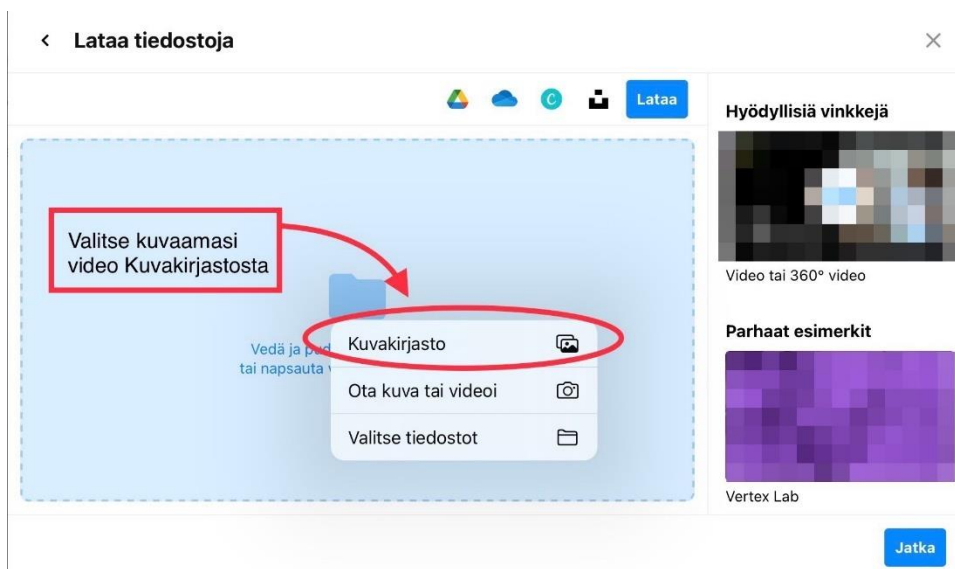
Lataa tiedostoja

Lataa

Valitse kuvaamasi video Kuvakirjastosta

Vedä ja pu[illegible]
tai napsauta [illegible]

Kuvakirjasto

Ota kuva tai videoi

Valitse tiedostot

Hyödyllisiä vinkkejä

Video tai 360° video

Parhaat esimerkit

Vertex Lab

Jatka